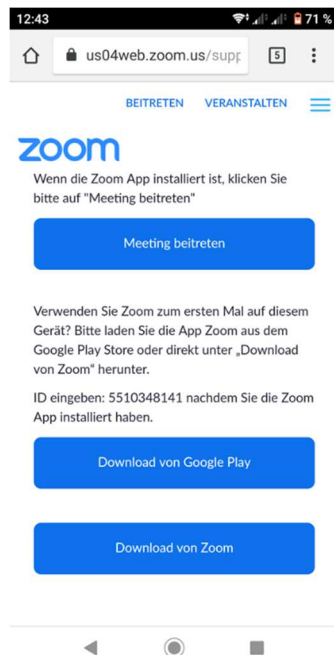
12:43
71 %
us04web.zoom.us/supp
5
BEITRETEN VERANSTALTEN
zoom
Wenn die Zoom App installiert ist, klicken Sie bitte auf "Meeting beitreten"
Meeting beitreten
Verwenden Sie Zoom zum ersten Mal auf diesem Gerät? Bitte laden Sie die App Zoom aus dem Google Play Store oder direkt unter „Download von Zoom" herunter.
ID eingeben: 5510348141 nachdem Sie die Zoom App installiert haben.
Download von Google Play
Download von Zoom